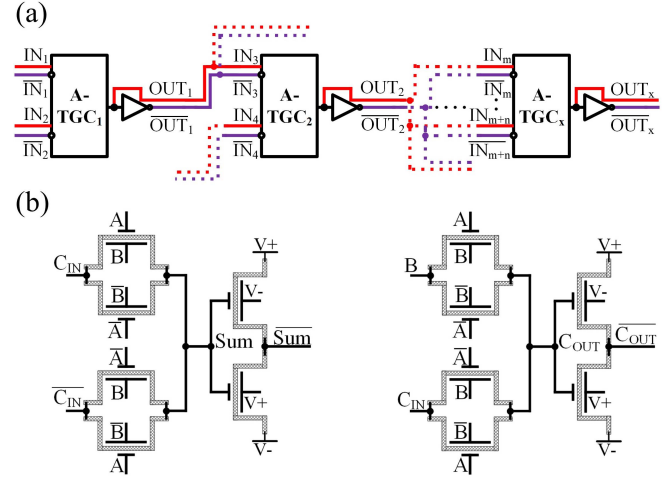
(a)

$IN_1$
$\overline{IN_1}$
$IN_2$
$\overline{IN_2}$
A-
$TGC_1$
$OUT_1$
$\overline{OUT_1}$
$IN_3$
$\overline{IN_3}$
$IN_4$
$\overline{IN_4}$
A-
$TGC_2$
$OUT_2$
$\overline{OUT_2}$
$IN_m$
$\overline{IN_m}$
$IN_{m+n}$
$\overline{IN_{m+n}}$
A-
$TGC_x$
$OUT_x$
$\overline{OUT_x}$

(b)

A
B
$C_{IN}$
$\overline{B}$
$\overline{A}$
$\overline{A}$
B
$\overline{C_{IN}}$
$\overline{B}$
A
V+
V-
Sum
$\overline{Sum}$
V+
V-

A
B
B
$\overline{B}$
$\overline{A}$
$\overline{A}$
B
$C_{IN}$
$\overline{B}$
A
V+
V-
$C_{OUT}$
$\overline{C_{OUT}}$
V+
V-